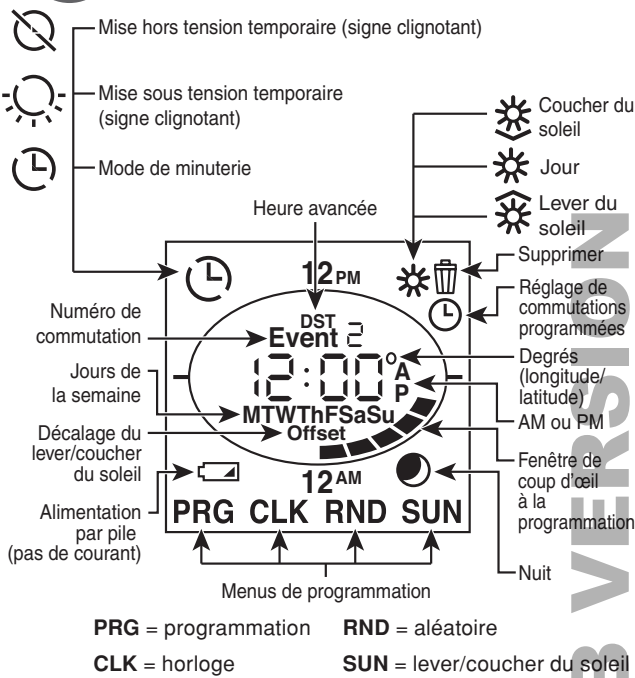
Mise hors tension temporaire (signe clignotant)

Mise sous tension temporaire (signe clignotant)

Mode de minuterie

Coucher du soleil

Jour

Lever du soleil

Heure avancée

Supprimer

Réglage de commutations programmées

Numéro de commutation

Degrés (longitude/ latitude)

Jours de la semaine

AM ou PM

Décalage du lever/coucher du soleil

Fenêtre de coup d'œil à la programmation

Alimentation par pile (pas de courant)

Nuit

12PM

DST

Event 2

12:00

°

A

P

MTWThFSaSu

Offset

12AM

PRG CLK RND SUN

Menus de programmation

**PRG** = programmation **RND** = aléatoire

**CLK** = horloge **SUN** = lever/coucher du soleil

VERSION